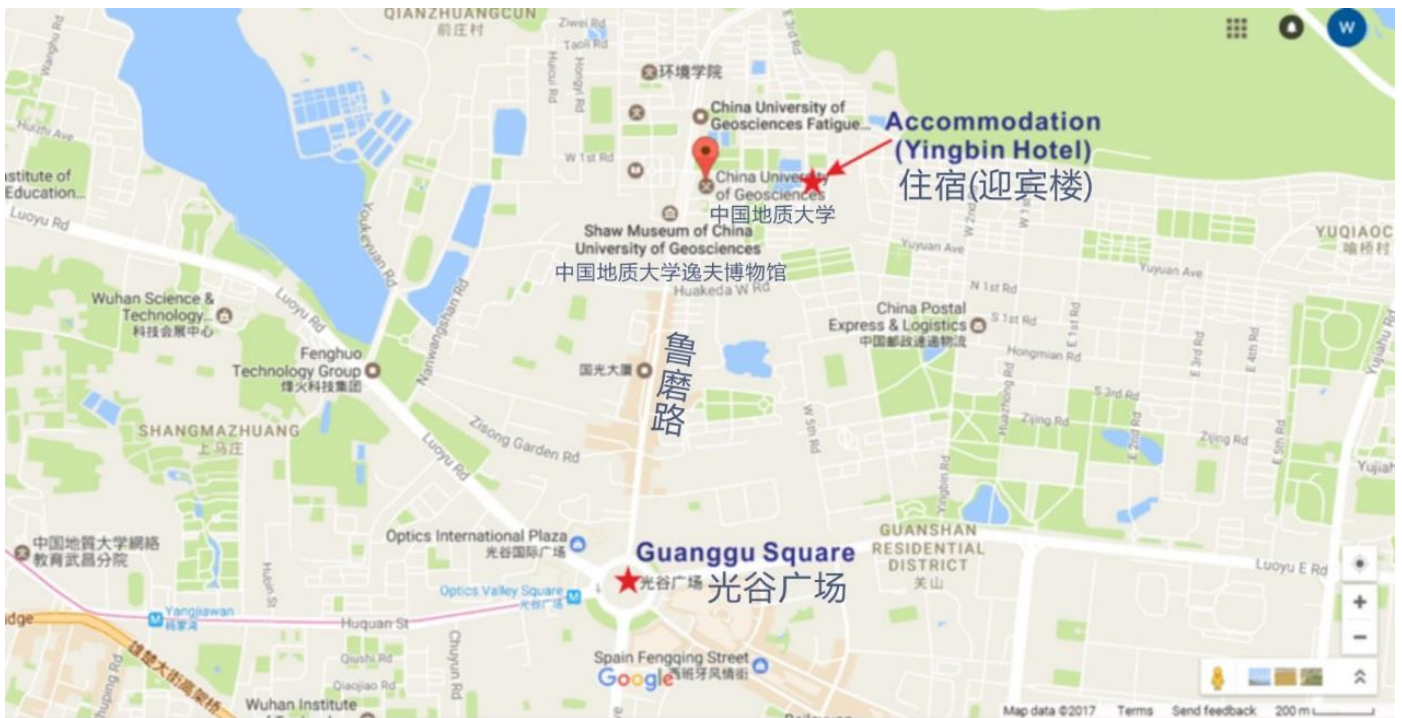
QIANZHUANGCUN
前庄村
Zhiwei Rd
Taoli Rd
Hucui Rd
Hongyi Rd
环境学院
China University of Geosciences Fatigue...
Accommodation (Yingbin Hotel)
住宿(迎宾楼)
W 1st Rd
China University of Geosciences
中国地质大学
Shaw Museum of China University of Geosciences
中国地质大学逸夫博物馆
Huizhi Ave
Institute of Education
Luoyu Rd
Youkeyuan Rd
Huakeda W Rd
Yuyuan Ave
N 1st Rd
YUQIAOC
喻桥村
Wuhan Science & Technology...
科技会展中心
Luoyu Rd
Nanwangshan Rd
China Postal Express & Logistics
中国邮政速递物流
S 1st Rd
Hongmian Rd
Fenghuo Technology Group
烽火科技集团
鲁磨路
国光大厦
S 3rd Rd
Zijing Rd
Ziting Rd
SHANGMAZHUANG
上马庄
Zisong Garden Rd
Luoyu Rd
W 5th Rd
Yingbin Rd
Huazhong Rd
E 2nd Rd
E 5th Rd
Yujiahu Rd
Optics International Plaza
光谷国际广场
Guanggu Square
光谷广场
光谷广场
GUANSHAN RESIDENTIAL DISTRICT
关山
Luoyu E Rd
中国地質大學網絡教育武昌分院
Optics Valley Square
光谷广场
Yangjiawan
杨家湾
Huquan St
Hubin St
Chuyun Rd
Qiushi Rd
Qiaojiao Rd
Spain Fengqing Street
西班牙风情街
Google
Wuhan Institute
Map data ©2017
Terms
Send feedback
200 m